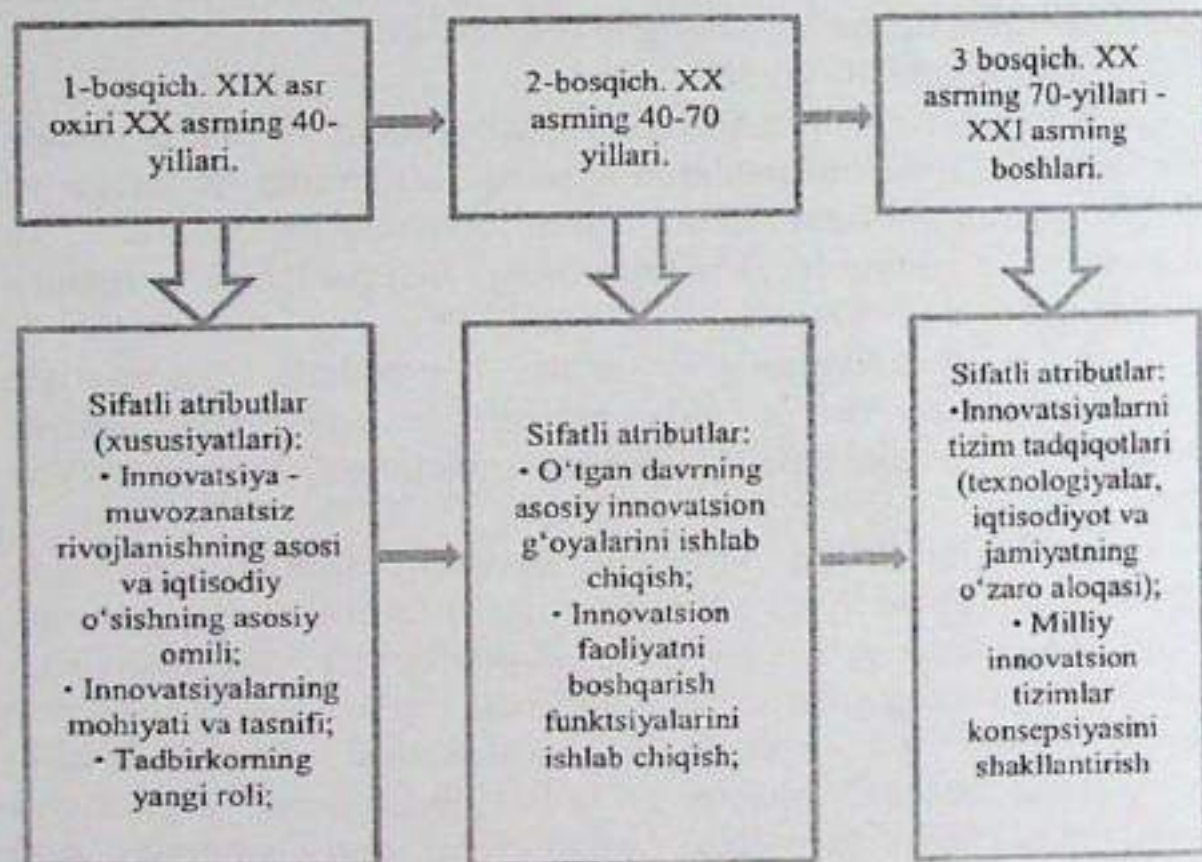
1-bosqich. XIX asr oxiri XX asrning 40-yillari.

2-bosqich. XX asrning 40-70 yillari.

3 bosqich. XX asrning 70-yillari - XXI asrning boshlari.

Sifatli atributlar (xususiyatlari):
• Innovatsiya - muvozanatsiz rivojlanishning asosi va iqtisodiy o'sishning asosiy omili;
• Innovatsiyalarning mohiyati va tasnifi;
• Tadbirkorning yangi roli;

Sifatli atributlar:
• O'tgan davrning asosiy innovatsion g'oyalarini ishlab chiqish;
• Innovatsion faoliyatni boshqarish funktsiyalarini ishlab chiqish;

Sifatli atributlar:
•Innovatsiyalarni tizim tadqiqotlari (texnologiyalar, iqtisodiyot va jamiyatning o'zaro aloqasi);
• Milliy innovatsion tizimlar konsepsiyasini shakllantirish